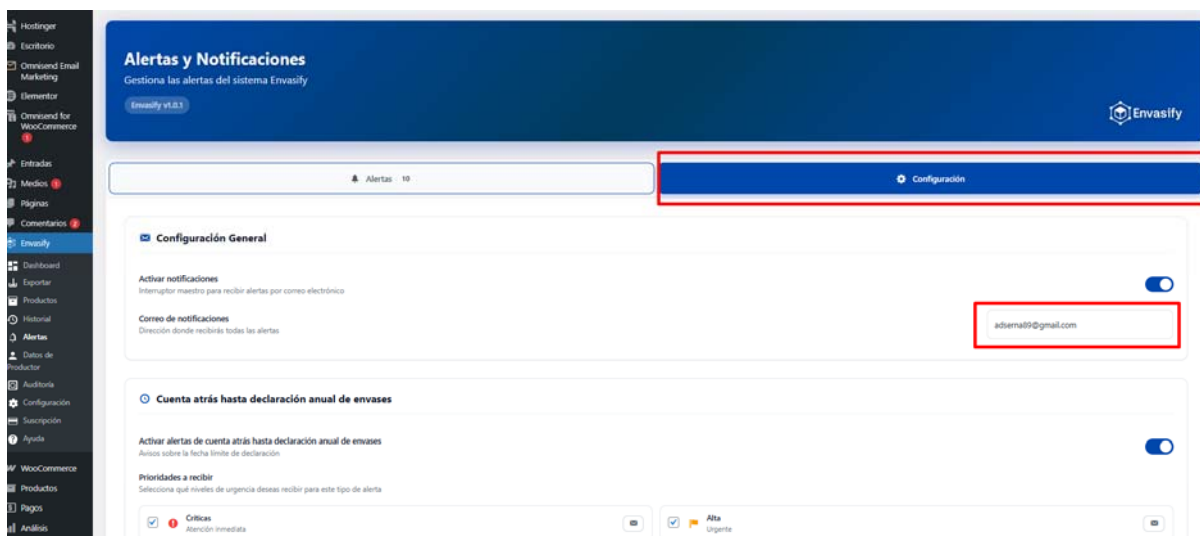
Hostinger
Escritorio
Omnisend Email Marketing
Elementor
Omnisend for WooCommerce 1
Entradas
Medios 1
Páginas
Comentarios 2
Envasify
Dashboard
Exportar
Productos
Historial
Alertas
Datos de Productor
Auditoría
Configuración
Suscripción
Ayuda
WooCommerce
Productos
Pagos
Análisis

Alertas y Notificaciones
Gestiona las alertas del sistema Envasify
Envasify v1.0.1
Envasify

Alertas 10
Configuración

Configuración General

Activar notificaciones
Interruptor maestro para recibir alertas por correo electrónico

Correo de notificaciones
Dirección donde recibirás todas las alertas
adserna89@gmail.com

Cuenta atrás hasta declaración anual de envases

Activar alertas de cuenta atrás hasta declaración anual de envases
Avisos sobre la fecha límite de declaración

Prioridades a recibir
Selecciona qué niveles de urgencia deseas recibir para este tipo de alerta

Críticas
Atención inmediata

Alta
Urgente